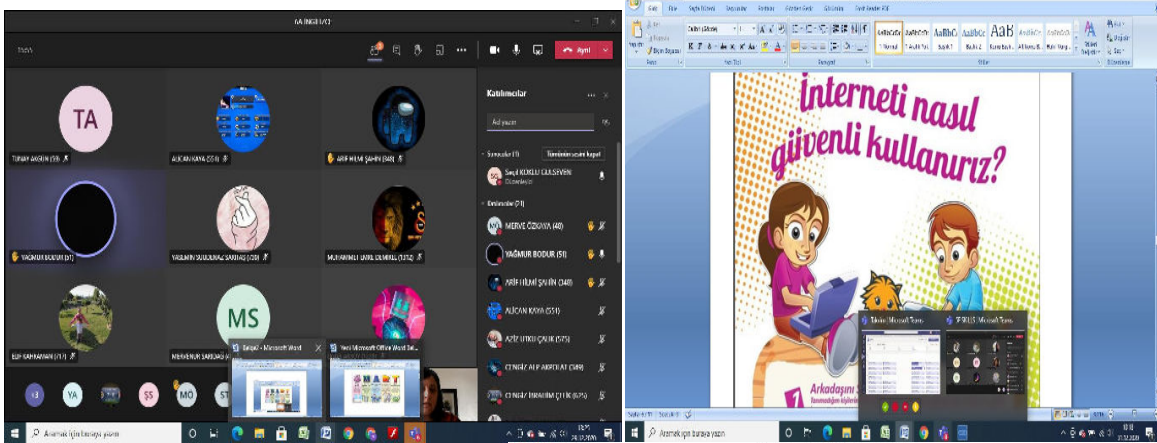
6A İNGİLİZCE

TA
TUNAY AKGÜN (59)
ALİCAN KAYA (551)
ARİF HİLMİ ŞAHİN (348)
YAĞMUR BODUR (51)
YASEMİN SUDENAZ SAKTAŞ (20)
MUHAMMED EMRE DEMİREL (1212)
EBRU KAHRAMAN (717)
MS
MERVENUR SARDAĞ

Ayrıl

Katılımcılar
Ad yazın
Sunucular (1)
Tümünün sesini kapat
Seçil KOKLU GÜLSEVEN
Düzenleyici
Katılımcılar (21)
MERVE ÖZKAYA (40)
YAĞMUR BODUR (51)
ARİF HİLMİ ŞAHİN (348)
ALİCAN KAYA (551)
AZİZ UTKU ÇALIK (575)
CENGİZ ALP AKKOLAT (349)
CENGİZ İBRAHİM ÇETİK (529)

YA
ŞS
MÖ
ST

Belge2 - Microsoft Word
Yeni Microsoft Office Word Bel...

Aramak için buraya yazın

Giriş
Ekle
Sayfa Düzeni
Başvurular
Postalar
Gözden Geçir
Görünüm
Foxit Reader PDF
Yapıştır
Kes
Kopyala
Biçim Boyacısı
Pano
Yazı Tipi
Paragraf
Stiller
Düzenleme
AaBbCcDc
AaBbCc
AaBbC
AaB
Normal
Aralık Yok
Başlık 1
Başlık 2
Konu Başlığı
Stilleri Değiştir
Bul
Değiştir
Seç

İnterneti nasıl güvenli kullanırız?

Arkadaşını
Tanımadığım kişilerin

Tahmin Microsoft Teams
6F BEYA | Microsoft Teams

Sayfa: 1/1
Sözcük: 0

Aramak için buraya yazın